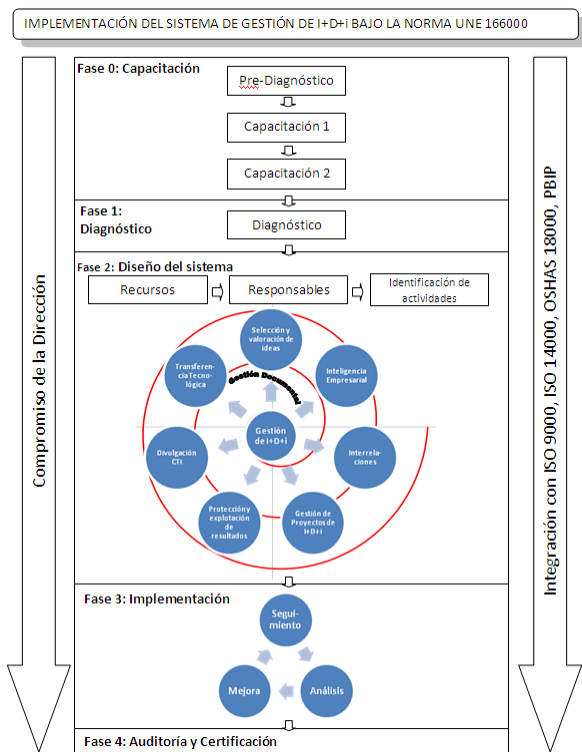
IMPLEMENTACIÓN DEL SISTEMA DE GESTIÓN DE I+D+i BAJO LA NORMA UNE 166000

Compromiso de la Dirección

Fase 0: Capacitación

Pre-Diagnóstico

Capacitación 1

Capacitación 2

Fase 1: Diagnóstico

Diagnóstico

Fase 2: Diseño del sistema

Recursos

Responsables

Identificación de actividades

Selección y valoración de ideas

Inteligencia Empresarial

Interrelaciones

Gestión de Proyectos de I+D+i

Protección y explotación de resultados

Divulgación CTI

Transferencia Tecnológica

Gestión Documental

Gestión de I+D+i

Fase 3: Implementación

Seguimiento

Análisis

Mejora

Fase 4: Auditoría y Certificación

Integración con ISO 9000, ISO 14000, OSHAS 18000, PBIP